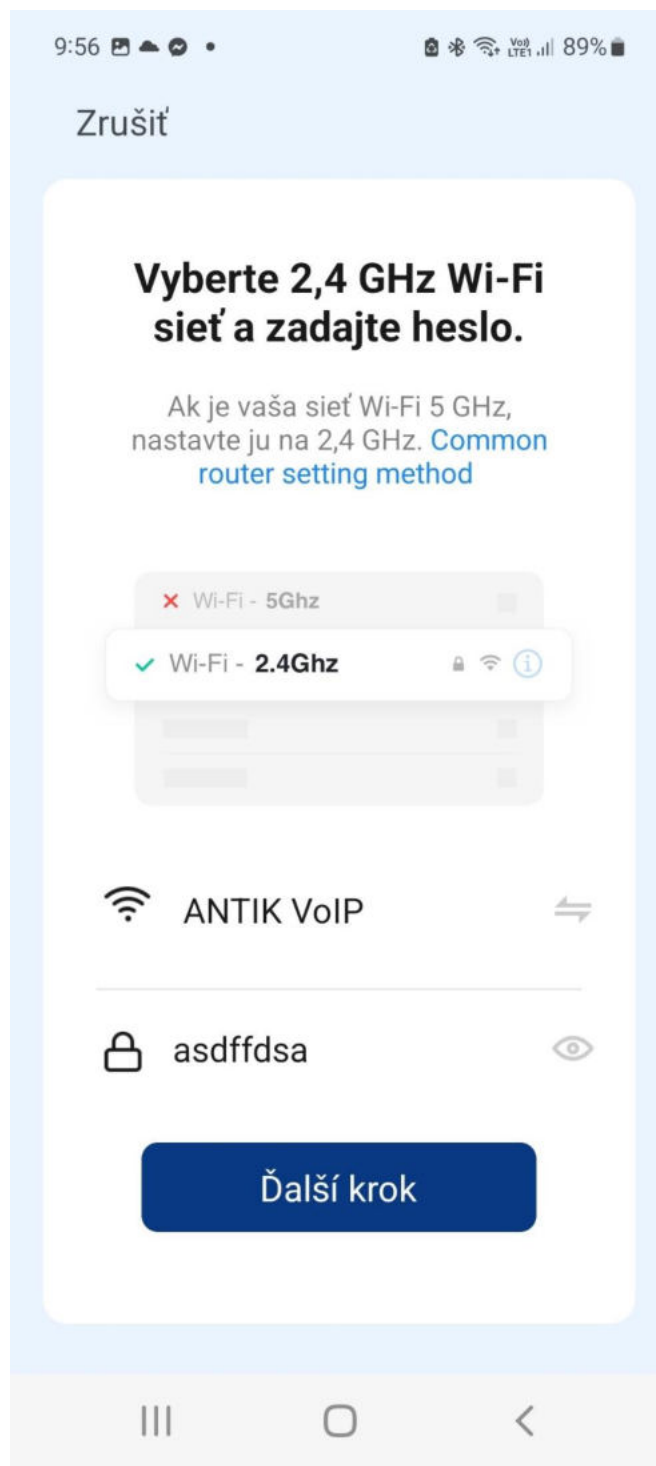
9:56 89%

Zrušiť

Vyberte 2,4 GHz Wi-Fi sieť a zadajte heslo.

Ak je vaša sieť Wi-Fi 5 GHz, nastavte ju na 2,4 GHz. Common router setting method

Wi-Fi - 5Ghz

Wi-Fi - 2.4Ghz

ANTIK VoIP

asdffdsa

Ďalší krok